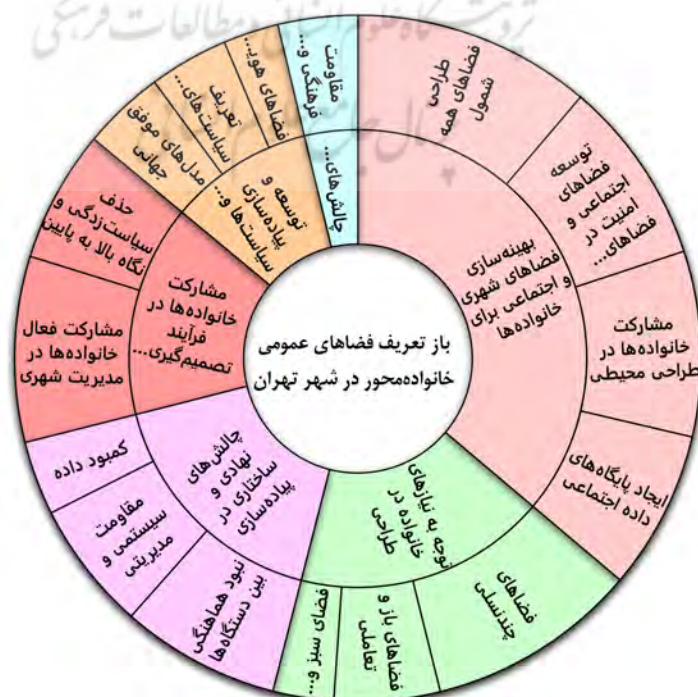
پژوهشگاه علوم انسانی و مطالعات فرهنگی

باز تعریف فضاهای عمومی خانواده‌محور در شهر تهران

بهینه‌سازی فضاهای شهری و اجتماعی برای خانواده‌ها

طراحی فضاهای همه شمول

توسعه فضاهای اجتماعی و امنیت در فضاهای...

مشارکت خانواده‌ها در طراحی محیطی

ایجاد پایگاه‌های داده اجتماعی

توجه به نیازهای خانواده در طراحی

فضاهای چندنسلی

فضاهای باز و تعاملی

فضای سبز و...

چالش‌های نهادی و ساختاری در پیاده‌سازی

نبود هماهنگی بین دستگاه‌ها

مقاومت سیستمی و مدیریتی

کمبود داده

مشارکت خانواده‌ها در فرآیند تصمیم‌گیری...

مشارکت فعال خانواده‌ها در مدیریت شهری

حذف سیاست‌زدگی و نگاه بالا به پایین

توسعه و پیاده‌سازی سیاست‌ها و...

مدل‌های موفق جهانی

تعریف سیاست‌های...

فضاهای هوشمند...

چالش‌های...

مقاومت فرهنگی و...